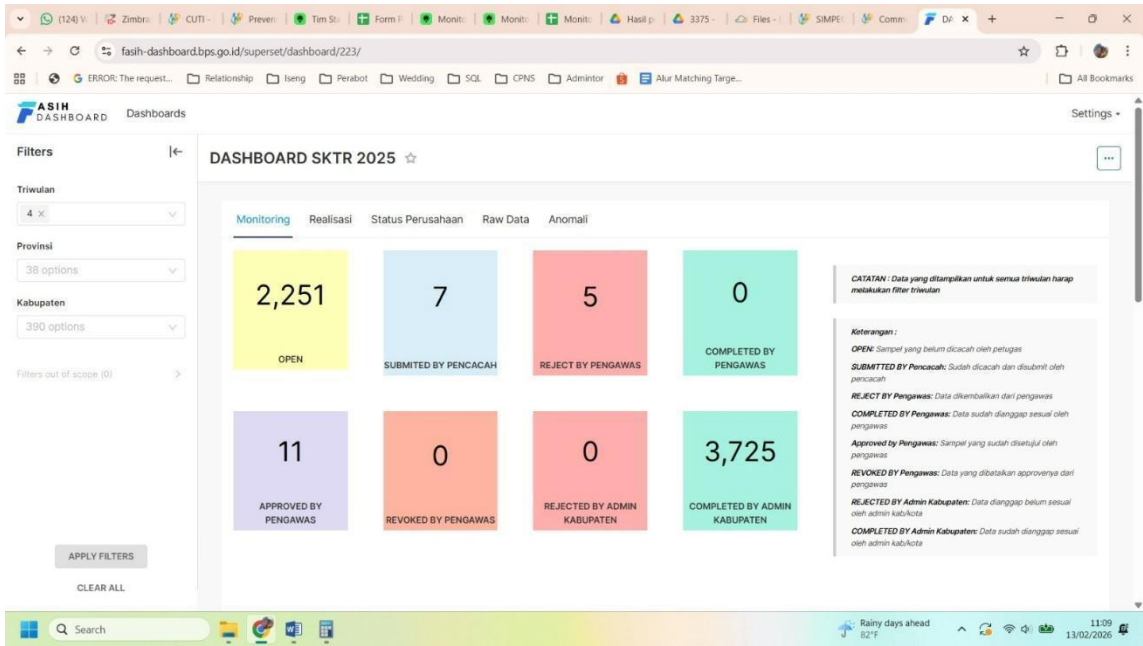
(124) W | Zimbra | CUTI - | Preven | Tim St | Form | Monito | Monito | Monito | Hasil p | 3375 - | Files - | SIMPE | Comm | DA ×

fasih-dashboard.bps.go.id/superset/dashboard/223/

ERROR: The request... Relationship Iseng Perabot Wedding SQL CPNS Admintor Alur Matching Targe... All Bookmarks

ASIH DASHBOARD Dashboards Settings

Filters

Triwulan
4 ×

Provinsi
38 options

Kabupaten
390 options

Filters out of scope (0)

APPLY FILTERS

CLEAR ALL

DASHBOARD SKTR 2025 ☆

Monitoring Realisasi Status Perusahaan Raw Data Anomali

2,251
OPEN

7
SUBMITED BY PENCACAH

5
REJECT BY PENGAWAS

0
COMPLETED BY PENGAWAS

11
APPROVED BY PENGAWAS

0
REVOKED BY PENGAWAS

0
REJECTED BY ADMIN KABUPATEN

3,725
COMPLETED BY ADMIN KABUPATEN

CATATAN : Data yang ditampilkan untuk semua triwulan harap melakukan filter triwulan

Keterangan :
OPEN: Sampel yang belum dicacah oleh petugas
SUBMITTED BY Pencacah: Sudah dicacah dan disubmit oleh pencacah
REJECT BY Pengawas: Data dikembalikan dari pengawas
COMPLETED BY Pengawas: Data sudah dianggap sesuai oleh pengawas
Approved by Pengawas: Sampel yang sudah disetujui oleh pengawas
REVOKED BY Pengawas: Data yang dibatalkan approvenya dari pengawas
REJECTED BY Admin Kabupaten: Data dianggap belum sesuai oleh admin kab/kota
COMPLETED BY Admin Kabupaten: Data sudah dianggap sesuai oleh admin kab/kota

Search

Rainy days ahead 82°F

11:09 13/02/2026